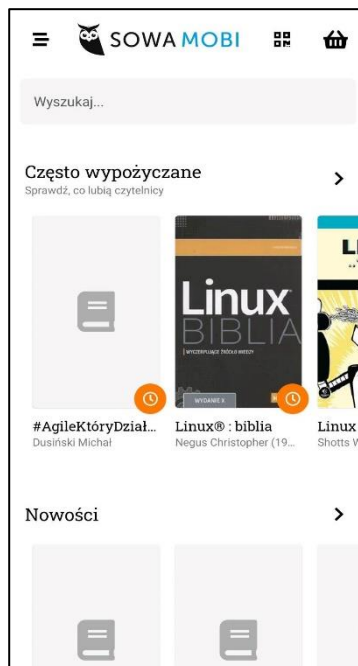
SOWA MOBI

Wyszukaj...

Często wypożyczane
Sprawdź, co lubią czytelnicy

Linux BIBLIA
WYCZERPUJĄCE ŹRÓDŁO WIEDZY
WYDANIE X

#AgileKtóryDział...
Dusiński Michał

Linux® : biblia
Negus Christopher (19...

Linux
Shotts W

Nowości